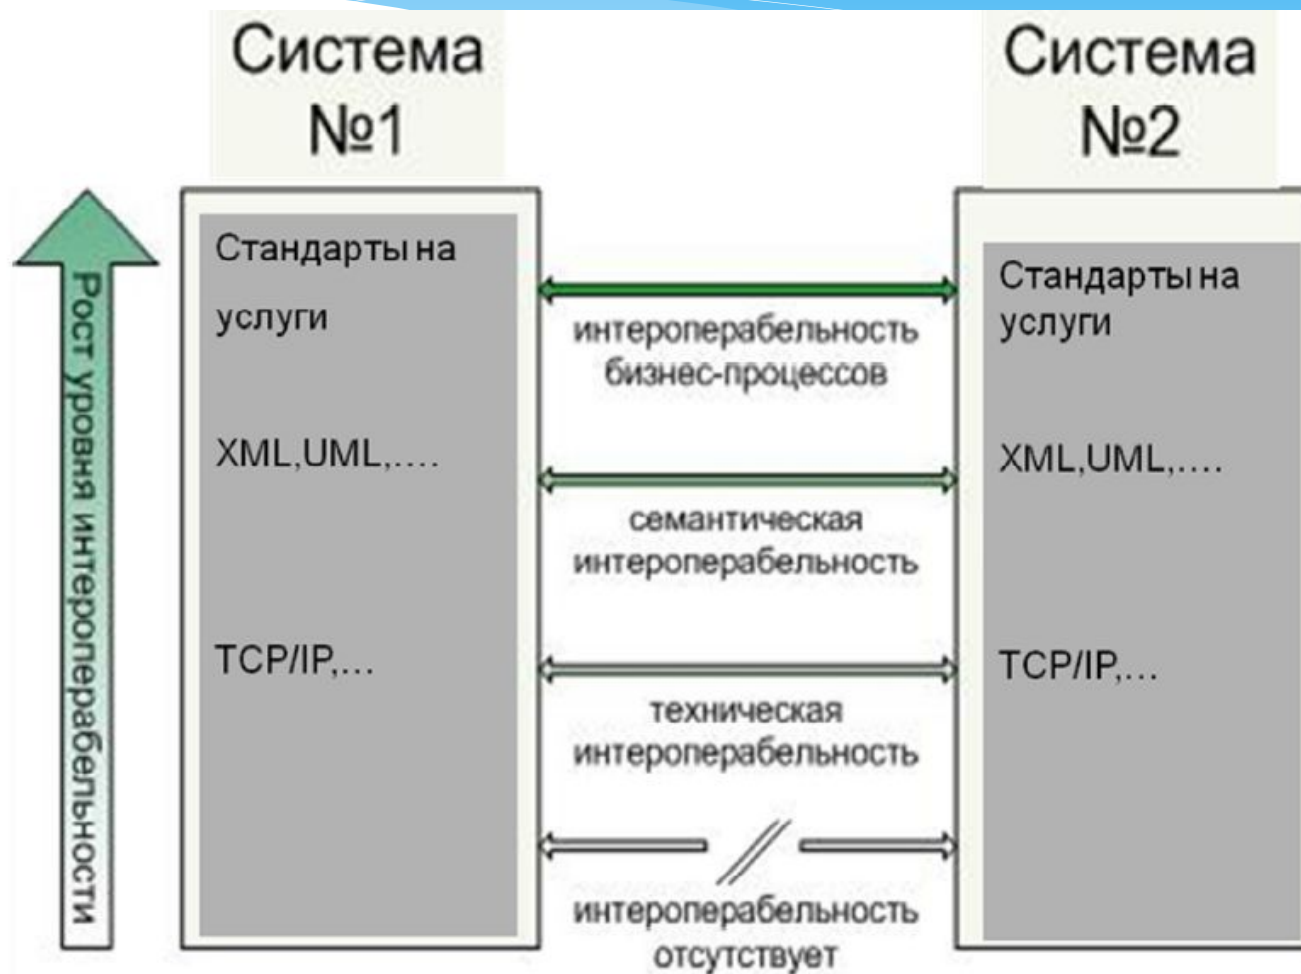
Система №1

Система №2

Рост уровня интероперабельности

Стандарты на услуги

XML,UML,....

TCP/IP,...

интероперабельность бизнес-процессов

семантическая интероперабельность

техническая интероперабельность

интероперабельность отсутствует

Стандарты на услуги

XML,UML,....

TCP/IP,...